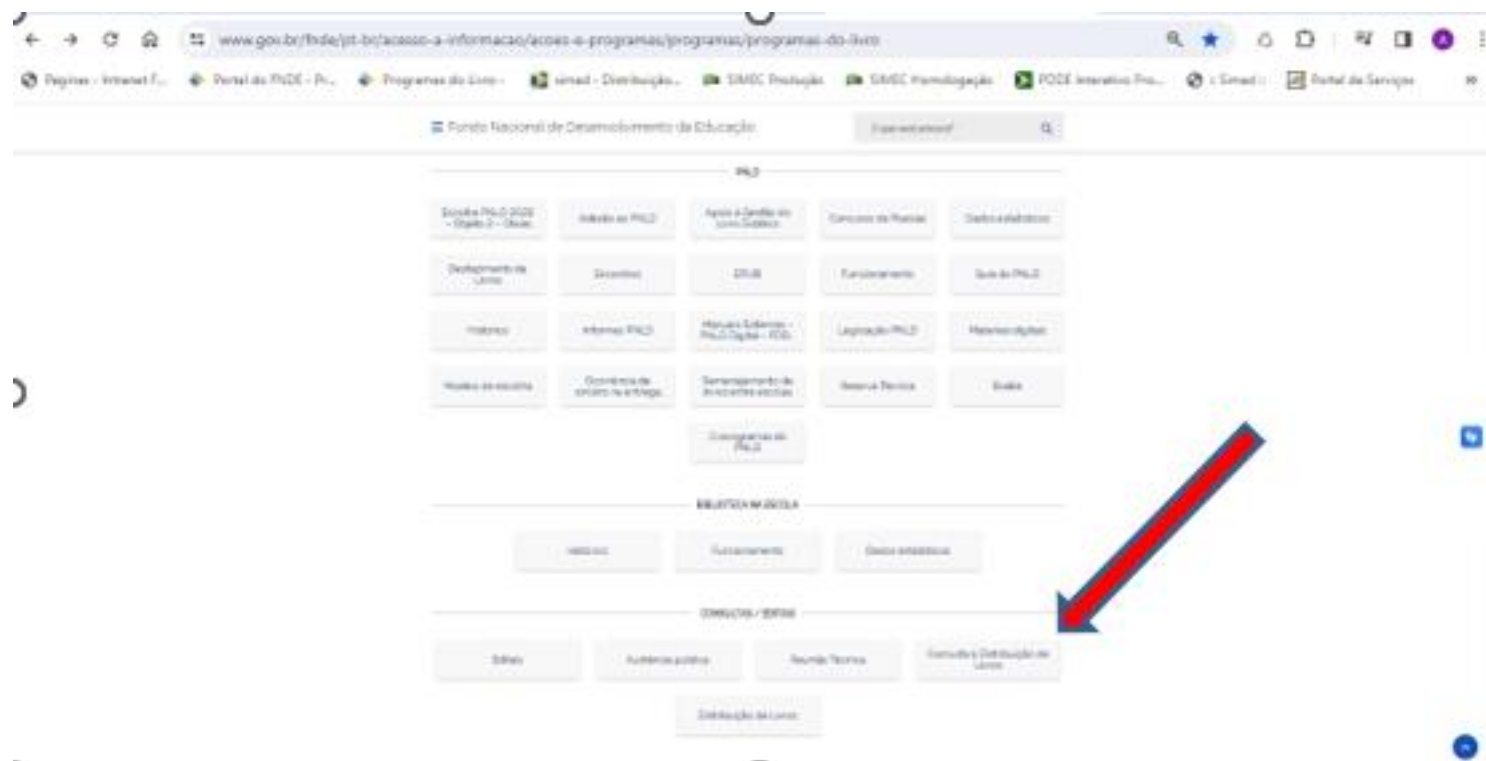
www.gov.br/fnde/pt-br/acesso-a-informacao/acoes-e-programas/programas/programas-do-livro

Paginas - Intranet F... Portal do FNDE - Pr... Programas do Livro - simad - Distribuição... SIMEC Produção SIMEC Homologação PDDE Interativo Pro... Simad Portal de Serviços

Fundo Nacional de Desenvolvimento da Educação

O que você procura?

PNLD

Escolha PNLD 2026 - Objeto 2 - Obras

Adesão ao PNLD

Apoio à Gestão do Livro Didático

Concurso de Ilustras

Dados estatísticos

Desfazimento de Livros

Escolhas

EPUB

Funcionamento

Guia do PNLD

Histórico

Informes PNLD

Manuais Externos - PNLD Digital - FDE

Legislação PNLD

Materiais digitais

Modelo de escolha

Ocorrência de extravio na entrega

Remanejamento de livros entre escolas

Reserva Técnica

Avalie

Cronogramas do PNLD

BIBLIOTECA NA ESCOLA

Histórico

Funcionamento

Dados estatísticos

CONSULTAS / EDITAIS

Editais

Audiências públicas

Reunião Técnica

Consulta à Distribuição de Livros

Distribuição de Livros